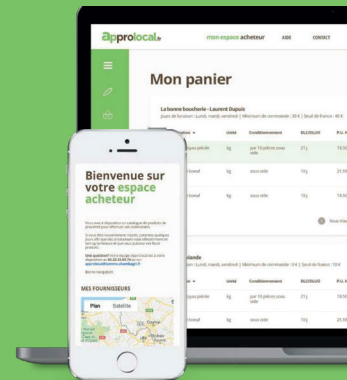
approlocal

mon espace acheteur AIDE CONTACT

Mon panier

La bonne boucherie - Laurent Dupuis
Jours de livraison : Lundi, mardi, vendredi | Minimum de commande : 30 € | Seuil de franco : 40 €

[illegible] Unité Conditionnement BIO/DLUO P.U. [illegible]
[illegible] kg par 10 pièces sous vide 21 j 19.50
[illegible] kg sous vide 15 j 21.90

Nous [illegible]

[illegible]lande
Jours de livraison : Lundi, mardi, vendredi | Minimum de commande : 0 € | Seuil de franco : 10 €

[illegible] Unité Conditionnement BIO/DLUO P.U. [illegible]
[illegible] kg par 10 pièces sous vide 21 j 19.50
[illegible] kg sous vide 15 j 25.90

Bienvenue sur votre espace acheteur

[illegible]

MES FOURNISSEURS

Plan Satellite